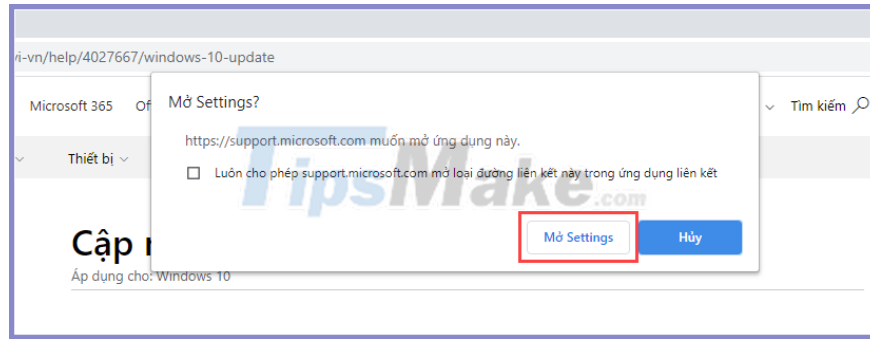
vi-vn/help/4027667/windows-10-update

Microsoft 365 Of

Tìm kiếm

Thiết bị

Cập n

Áp dụng cho: Windows 10

Mở Settings?

https://support.microsoft.com muốn mở ứng dụng này.

Luôn cho phép support.microsoft.com mở loại đường liên kết này trong ứng dụng liên kết

TipsMake.com

Mở Settings

Hủy